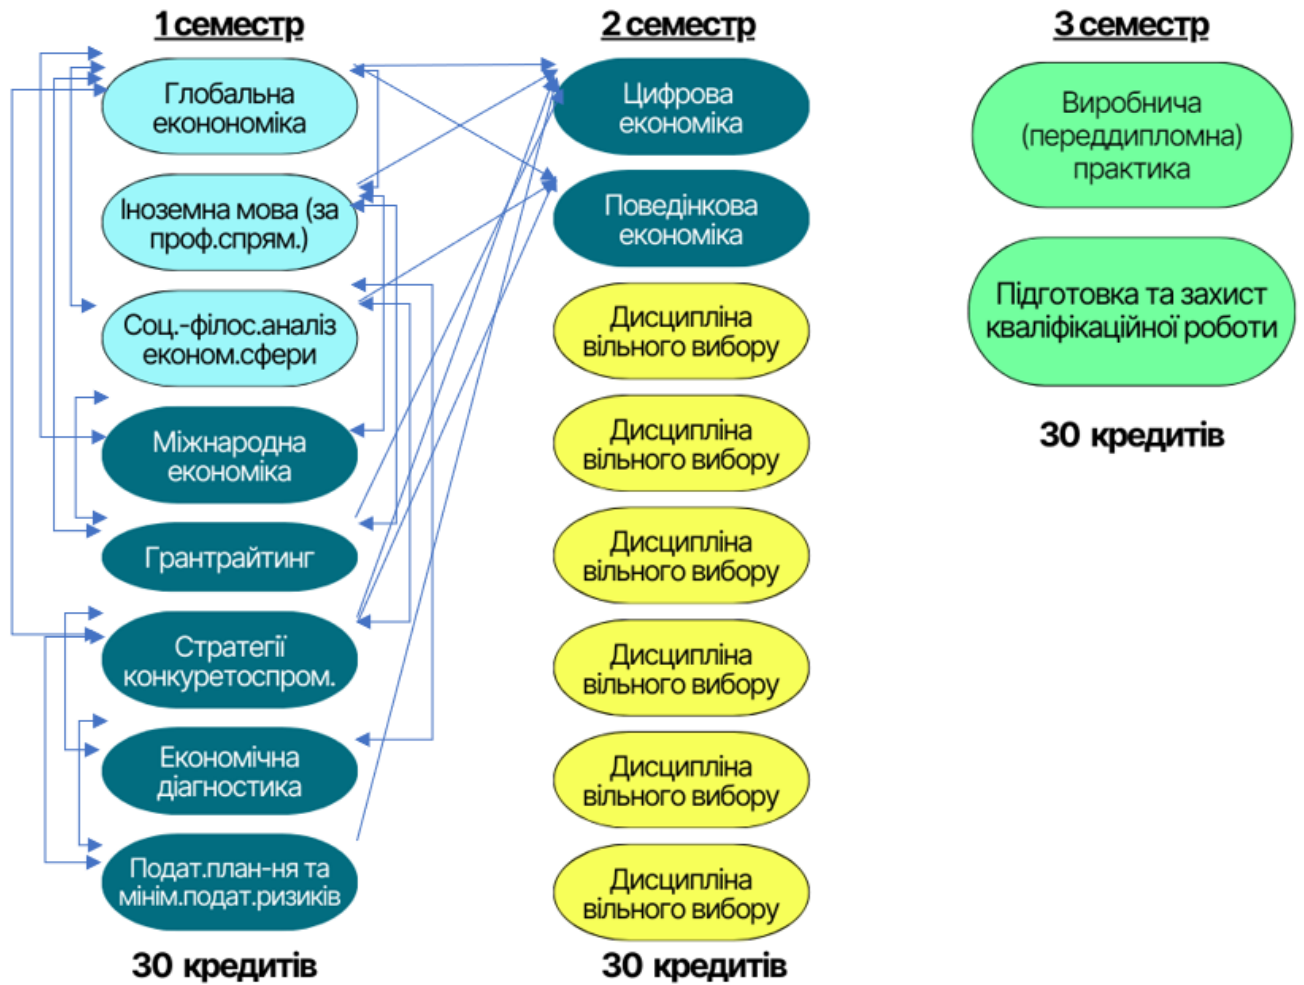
1 семестр

Глобальна еконономіка

Іноземна мова (за проф.спрям.)

Соц.-філос.аналіз економ.сфери

Міжнародна економіка

Грантрайтинг

Стратегії конкуретоспром.

Економічна діагностика

Подат.план-ня та мінім.подат.ризиків

30 кредитів

2 семестр

Цифрова економіка

Поведінкова економіка

Дисципліна вільного вибору

Дисципліна вільного вибору

Дисципліна вільного вибору

Дисципліна вільного вибору

Дисципліна вільного вибору

Дисципліна вільного вибору

30 кредитів

3 семестр

Виробнича (переддипломна) практика

Підготовка та захист кваліфікаційної роботи

30 кредитів